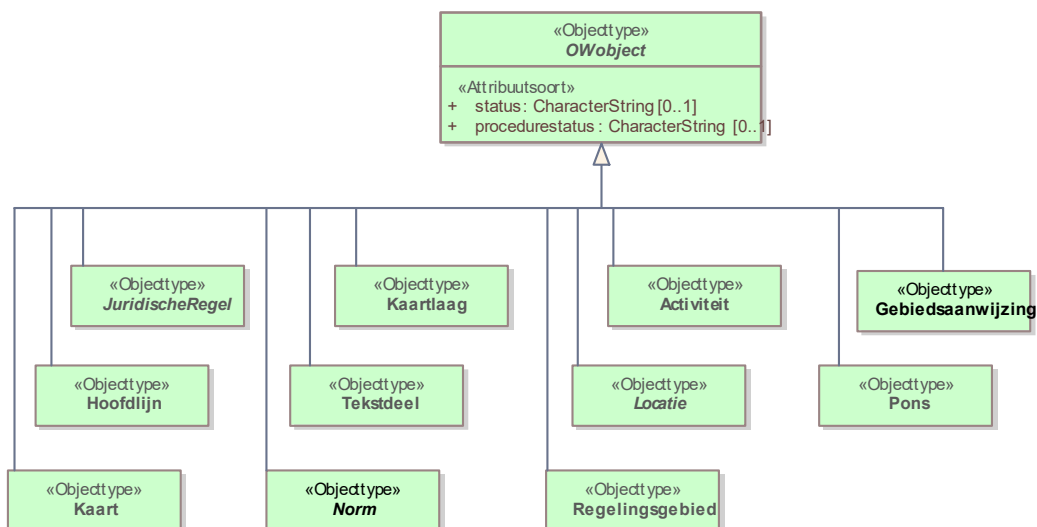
«Objecttype»
OWobject

«Attribuutsoort»
+ status: CharacterString [0..1]
+ procedurestatus : CharacterString [0..1]

«Objecttype»
JuridischeRegel

«Objecttype»
Kaartlaag

«Objecttype»
Activiteit

«Objecttype»
Gebiedsaanwijzing

«Objecttype»
Hoofdlijn

«Objecttype»
Tekstdeel

«Objecttype»
Locatie

«Objecttype»
Pons

«Objecttype»
Kaart

«Objecttype»
Norm

«Objecttype»
Regelingsgebied